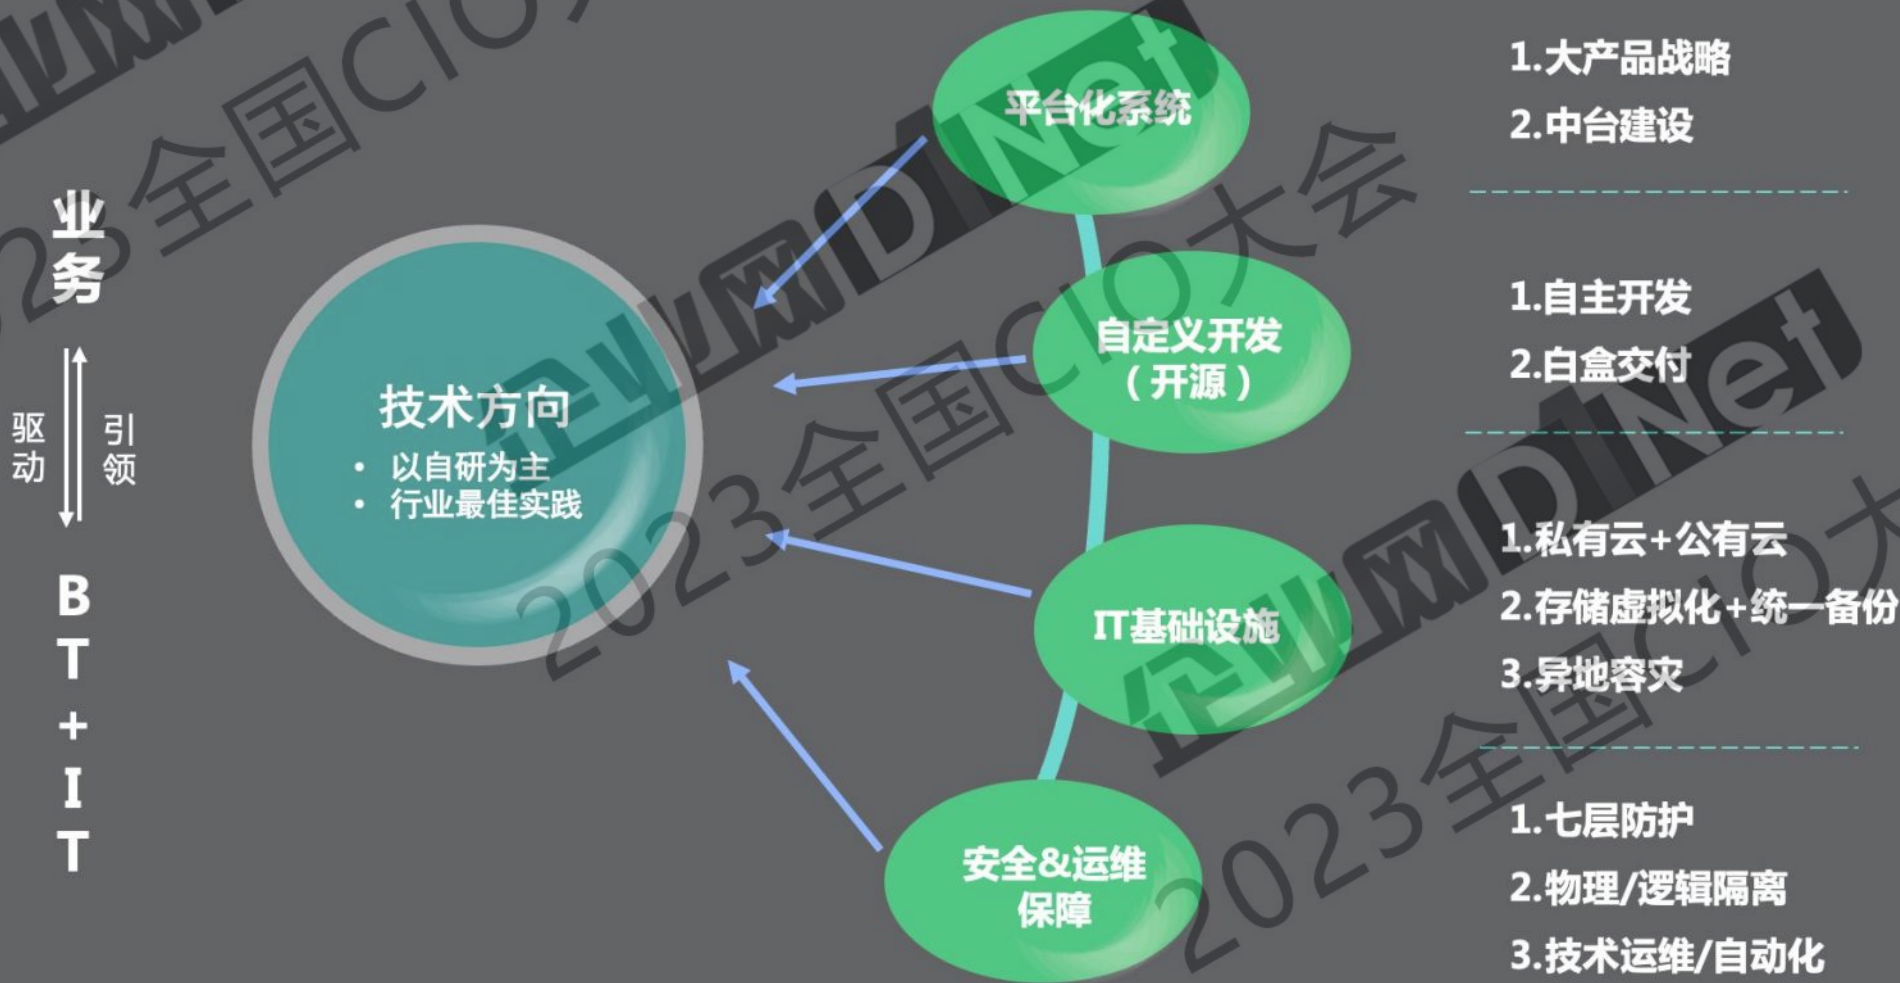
业务

驱动

引领

BT+IT

技术方向

• 以自研为主
• 行业最佳实践

平台化系统

自定义开发（开源）

IT基础设施

安全&运维保障

1.大产品战略
2.中台建设

1.自主开发
2.白盒交付

1.私有云+公有云
2.存储虚拟化+统一备份
3.异地容灾

1.七层防护
2.物理/逻辑隔离
3.技术运维/自动化

2023全国CIO大会
企业网D1Net
2023全国CIO大会
企业网D1Net
2023全国CIO大会
企业网D1Net
2023全国CIO大会